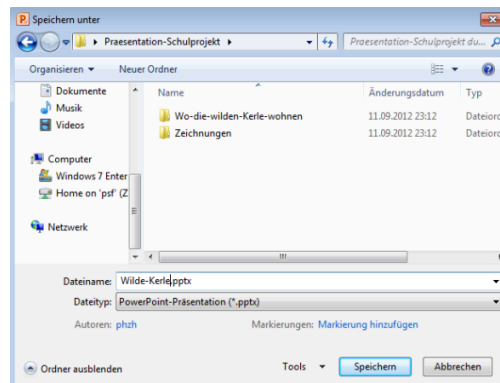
Speichern unter

Praesentation-Schulprojekt ▸

Praesentation-Schulprojekt du...

Organisieren ▾ Neuer Ordner

Dokumente
Musik
Videos

Computer
Windows 7 Enter
Home on 'psf' (Z

Netzwerk

| Name | Änderungsdatum | Typ |
|---|---|---|
| Wo-die-wilden-Kerle-wohnen | 11.09.2012 23:12 | Dateior |
| Zeichnungen | 11.09.2012 23:12 | Dateior |

Dateiname: Wilde-Kerle.pptx

Dateityp: PowerPoint-Präsentation (*.pptx)

Autoren: phzh    Markierungen: Markierung hinzufügen

Ordner ausblenden    Tools ▾    Speichern    Abbrechen